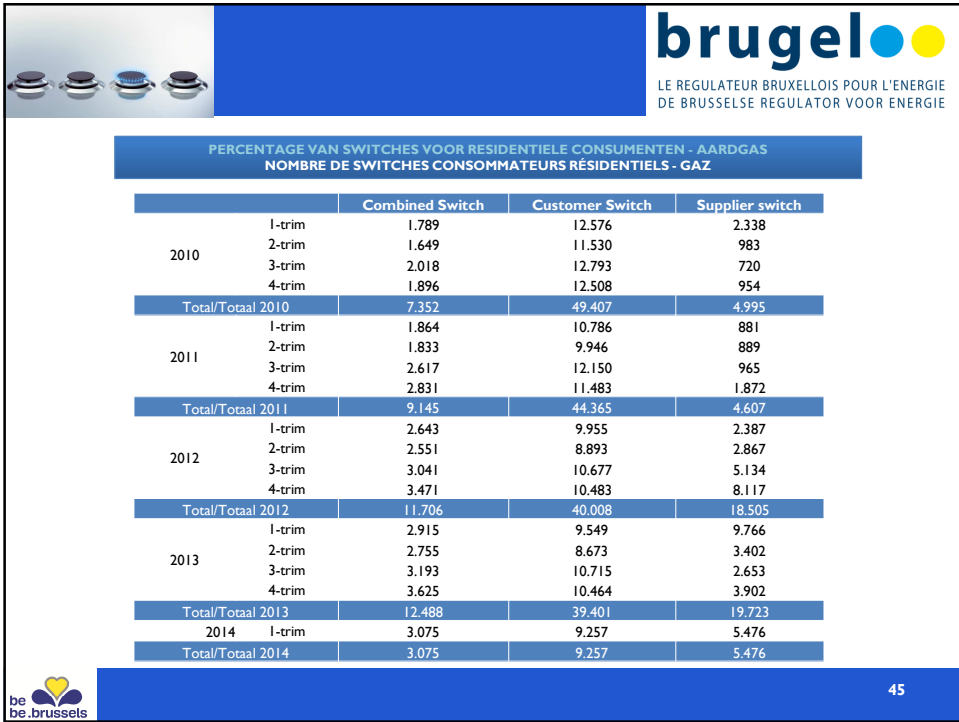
brugel
LE REGULATEUR BRUXELLOIS POUR L'ENERGIE
DE BRUSSELSE REGULATOR VOOR ENERGIE

PERCENTAGE VAN SWITCHES VOOR RESIDENTIELE CONSUMENTEN - AARDGAS
NOMBRE DE SWITCHES CONSOMMATEURS RÉSIDENTIELS - GAZ

| | | Combined Switch | Customer Switch | Supplier switch |
|---|---|---|---|---|
| 2010 | 1-trim | 1.789 | 12.576 | 2.338 |
| | 2-trim | 1.649 | 11.530 | 983 |
| | 3-trim | 2.018 | 12.793 | 720 |
| | 4-trim | 1.896 | 12.508 | 954 |
| Total/Totaal 2010 | | 7.352 | 49.407 | 4.995 |
| 2011 | 1-trim | 1.864 | 10.786 | 881 |
| | 2-trim | 1.833 | 9.946 | 889 |
| | 3-trim | 2.617 | 12.150 | 965 |
| | 4-trim | 2.831 | 11.483 | 1.872 |
| Total/Totaal 2011 | | 9.145 | 44.365 | 4.607 |
| 2012 | 1-trim | 2.643 | 9.955 | 2.387 |
| | 2-trim | 2.551 | 8.893 | 2.867 |
| | 3-trim | 3.041 | 10.677 | 5.134 |
| | 4-trim | 3.471 | 10.483 | 8.117 |
| Total/Totaal 2012 | | 11.706 | 40.008 | 18.505 |
| 2013 | 1-trim | 2.915 | 9.549 | 9.766 |
| | 2-trim | 2.755 | 8.673 | 3.402 |
| | 3-trim | 3.193 | 10.715 | 2.653 |
| | 4-trim | 3.625 | 10.464 | 3.902 |
| Total/Totaal 2013 | | 12.488 | 39.401 | 19.723 |
| 2014 | 1-trim | 3.075 | 9.257 | 5.476 |
| Total/Totaal 2014 | | 3.075 | 9.257 | 5.476 |

be
be.brussels

45